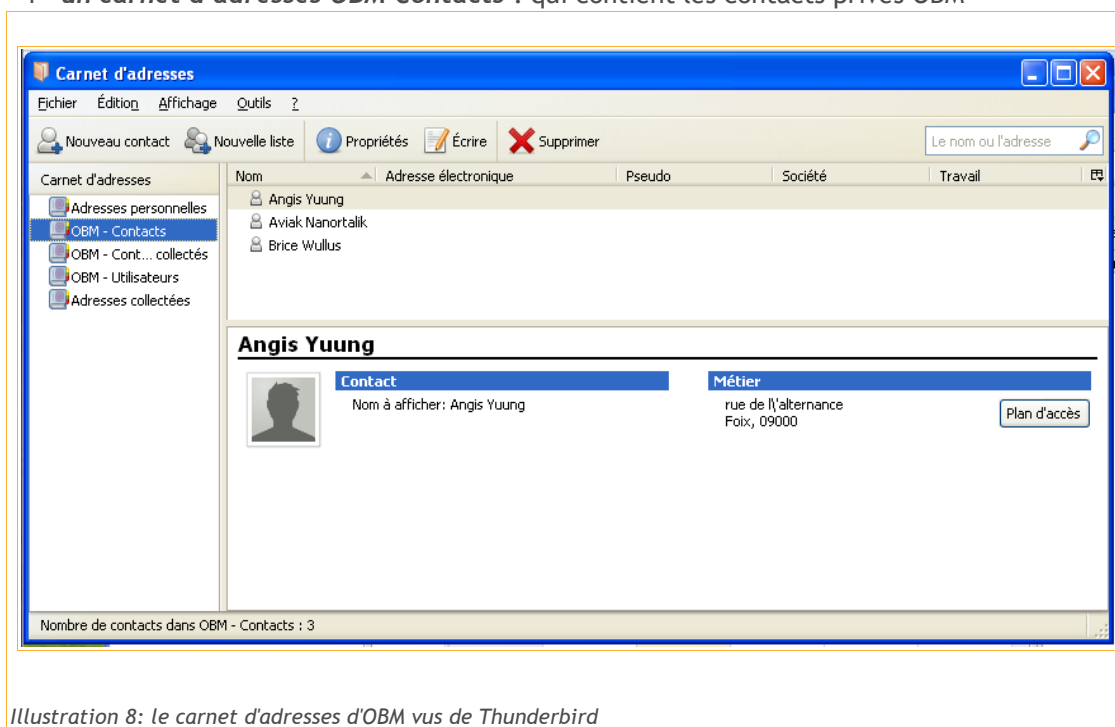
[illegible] un carnet d'adresses OBM Contacts : qui contient les contacts privés OBM

Carnet d'adresses

Fichier Édition Affichage Outils ?

Nouveau contact Nouvelle liste Propriétés Écrire Supprimer Le nom ou l'adresse

Carnet d'adresses

Adresses personnelles
OBM - Contacts
OBM - Cont... collectés
OBM - Utilisateurs
Adresses collectées

| Nom | Adresse électronique | Pseudo | Société | Travail |
|---|---|---|---|---|
| Angis Yuung | | | | |
| Aviak Nanortalik | | | | |
| Brice Wullus | | | | |

Angis Yuung

Contact
Nom à afficher: Angis Yuung

Métier
rue de l\'alternance
Foix, 09000

Plan d'accès

Nombre de contacts dans OBM - Contacts : 3

Illustration 8: le carnet d'adresses d'OBM vus de Thunderbird